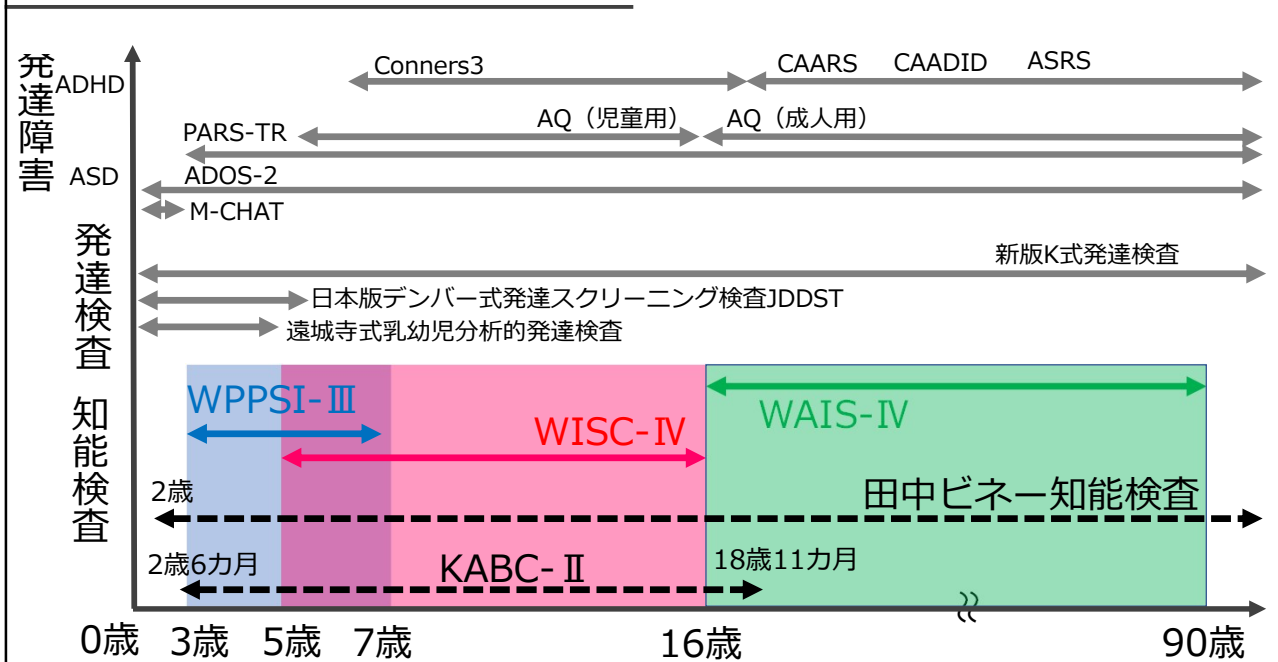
発達障害
ADHD
ASD

Conners3
CAARS CAADID ASRS
PARS-TR
AQ（児童用） AQ（成人用）
ADOS-2
M-CHAT

発達検査

新版K式発達検査
日本版デンバー式発達スクリーニング検査JDDST
遠城寺式乳幼児分析的発達検査

知能検査

WPPSI-Ⅲ
WISC-Ⅳ
WAIS-Ⅳ
2歳
田中ビネー知能検査
2歳6カ月
KABC-Ⅱ
18歳11カ月

0歳 3歳 5歳 7歳 16歳 90歳